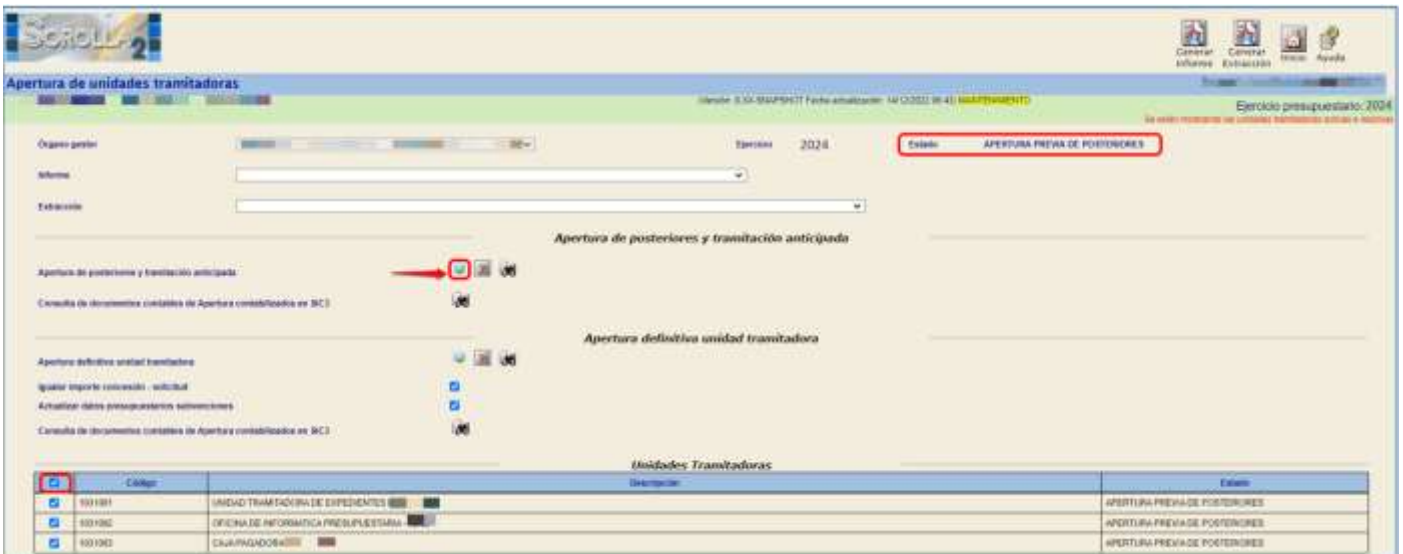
SOROLLA 2

Generar Informe Generar Extracción Inicio Ayuda

Apertura de unidades tramitadoras

Versión: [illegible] Fecha actualización: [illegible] MANTENIMIENTO

Ejercicio presupuestario: 2024

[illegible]

Órgano gestor

Ejercicio 2024

Estado APERTURA PREVIA DE POSTERIORES

Informe

Extracción

Apertura de posteriores y tramitación anticipada

Apertura de posteriores y tramitación anticipada

Consulta de documentos contables de Apertura contabilizados en SIC3

Apertura definitiva unidad tramitadora

Apertura definitiva unidad tramitadora

Igualar importe concesión - solicitud

Actualizar datos presupuestarios subvenciones

Consulta de documentos contables de Apertura contabilizados en SIC3

Unidades Tramitadoras

| | Código | Descripción | Estado |
|---|---|---|---|
| ☑ | 1001001 | UNIDAD TRAMITADORA DE EXPEDIENTES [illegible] | APERTURA PREVIA DE POSTERIORES |
| ☑ | 1001002 | OFICINA DE INFORMATICA PRESUPUESTARIA - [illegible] | APERTURA PREVIA DE POSTERIORES |
| ☑ | 1001003 | CAJA PAGADORA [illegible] | APERTURA PREVIA DE POSTERIORES |